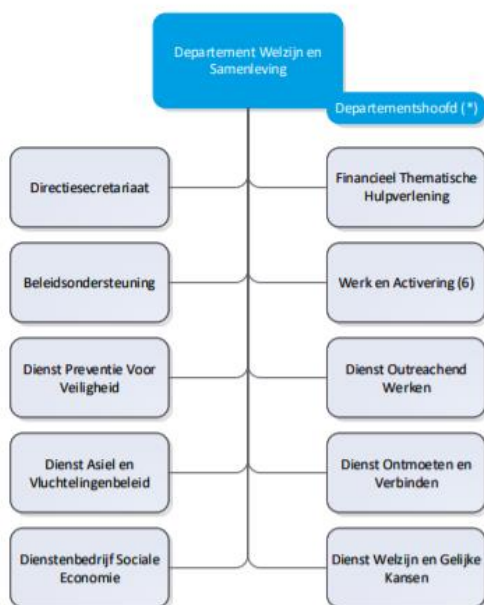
Departement Welzijn en Samenleving

Departementshoofd (*)

Directiesecretariaat

Financieel Thematische Hulpverlening

Beleidsondersteuning

Werk en Activering (6)

Dienst Preventie Voor Veiligheid

Dienst Outreachend Werken

Dienst Asiel en Vluchtelingenbeleid

Dienst Ontmoeten en Verbinden

Dienstenbedrijf Sociale Economie

Dienst Welzijn en Gelijke Kansen